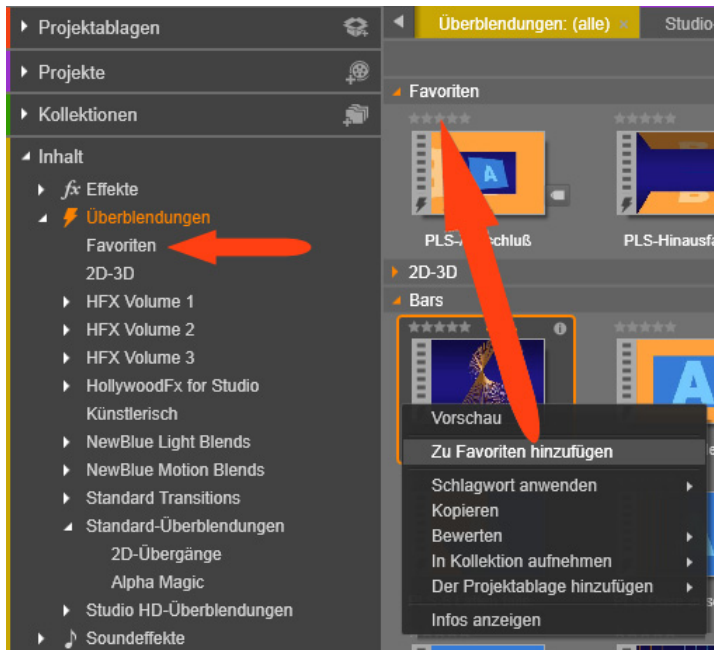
Projektablagen

Projekte

Kollektionen

Inhalt

Effekte

Überblendungen

Favoriten

2D-3D

HFX Volume 1

HFX Volume 2

HFX Volume 3

HollywoodFx for Studio

Künstlerisch

NewBlue Light Blends

NewBlue Motion Blends

Standard Transitions

Standard-Überblendungen

2D-Übergänge

Alpha Magic

Studio HD-Überblendungen

Soundeffekte

Überblendungen: (alle)

Studio

Favoriten

A

PLS-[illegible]schluß

B

PLS-Hinausf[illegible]

2D-3D

Bars

A

Vorschau

Zu Favoriten hinzufügen

Schlagwort anwenden

Kopieren

Bewerten

In Kollektion aufnehmen

Der Projektablage hinzufügen

Infos anzeigen